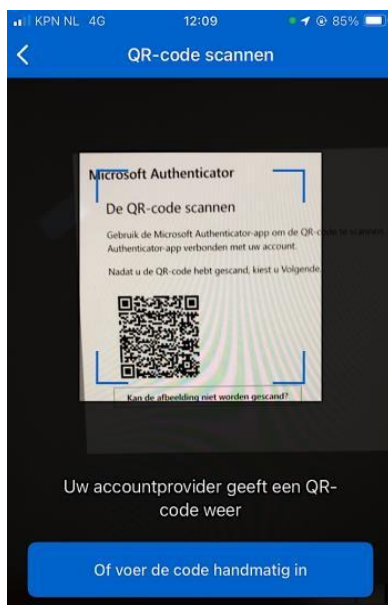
KPN NL 4G 12:09 85%

QR-code scannen

Microsoft Authenticator

De QR-code scannen

Gebruik de Microsoft Authenticator-app om de QR-code te scannen. Authenticator-app verbonden met uw account.

Nadat u de QR-code hebt gescand, kiest u Volgende.

Kan de afbeelding niet worden gescand?

Uw accountprovider geeft een QR-code weer

Of voer de code handmatig in